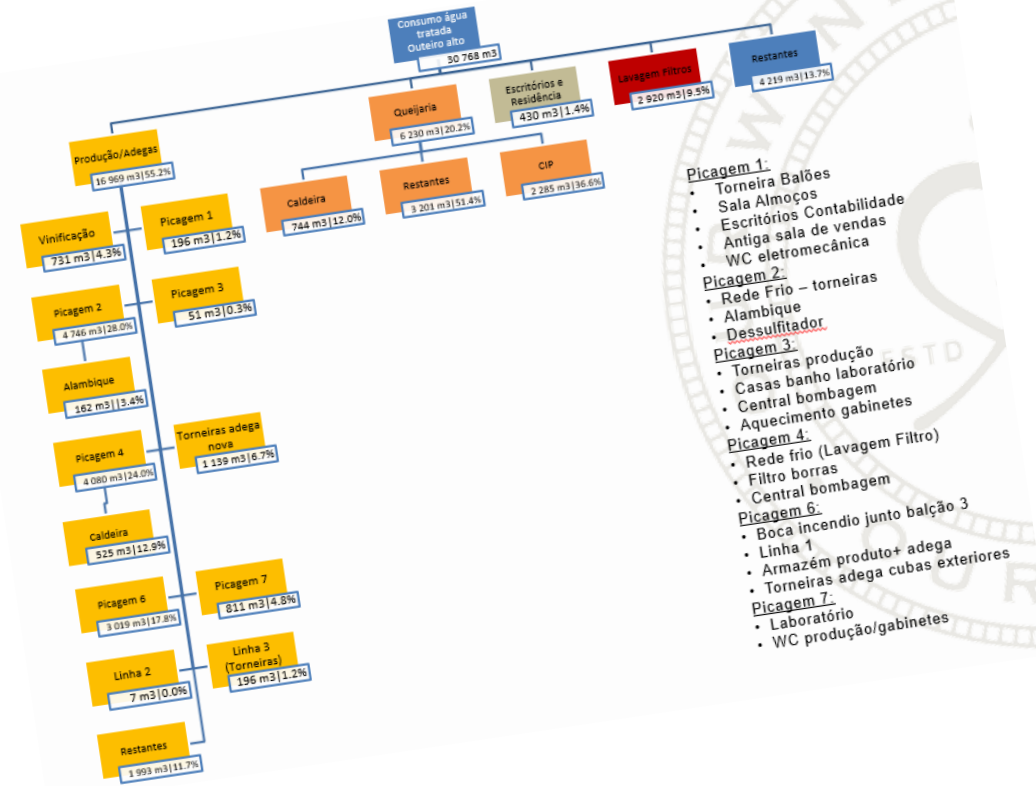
Consumo água tratada Outeiro alto
30 768 m3

Produção/Adegas
16 969 m3|55.2%

Queijaria
6 230 m3|20.2%

Escritórios e Residência
430 m3|1.4%

Lavagem Filtros
2 920 m3|9.5%

Restantes
4 219 m3|13.7%

Caldeira
744 m3|12.0%

Restantes
3 201 m3|51.4%

CIP
2 285 m3|36.6%

Vinificação
731 m3|4.3%

Picagem 1
196 m3|1.2%

Picagem 2
4 746 m3|28.0%

Picagem 3
51 m3|0.3%

Alambique
162 m3||3.4%

Picagem 4
4 080 m3|24.0%

Torneiras adega nova
1 139 m3|6.7%

Caldeira
525 m3|12.9%

Picagem 6
3 019 m3|17.8%

Picagem 7
811 m3|4.8%

Linha 2
7 m3|0.0%

Linha 3 (Torneiras)
196 m3|1.2%

Restantes
1 993 m3|11.7%

Picagem 1:
- Torneira Balões
- Sala Almoços
- Escritórios Contabilidade
- Antiga sala de vendas
- WC eletromecânica

Picagem 2:
- Rede Frio – torneiras
- Alambique
- Dessulfitador

Picagem 3:
- Torneiras produção
- Casas banho laboratório
- Central bombagem
- Aquecimento gabinetes

Picagem 4:
- Rede frio (Lavagem Filtro)
- Filtro borras
- Central bombagem

Picagem 6:
- Boca incendio junto balção 3
- Linha 1
- Armazém produto+ adega
- Torneiras adega cubas exteriores

Picagem 7:
- Laboratório
- WC produção/gabinetes